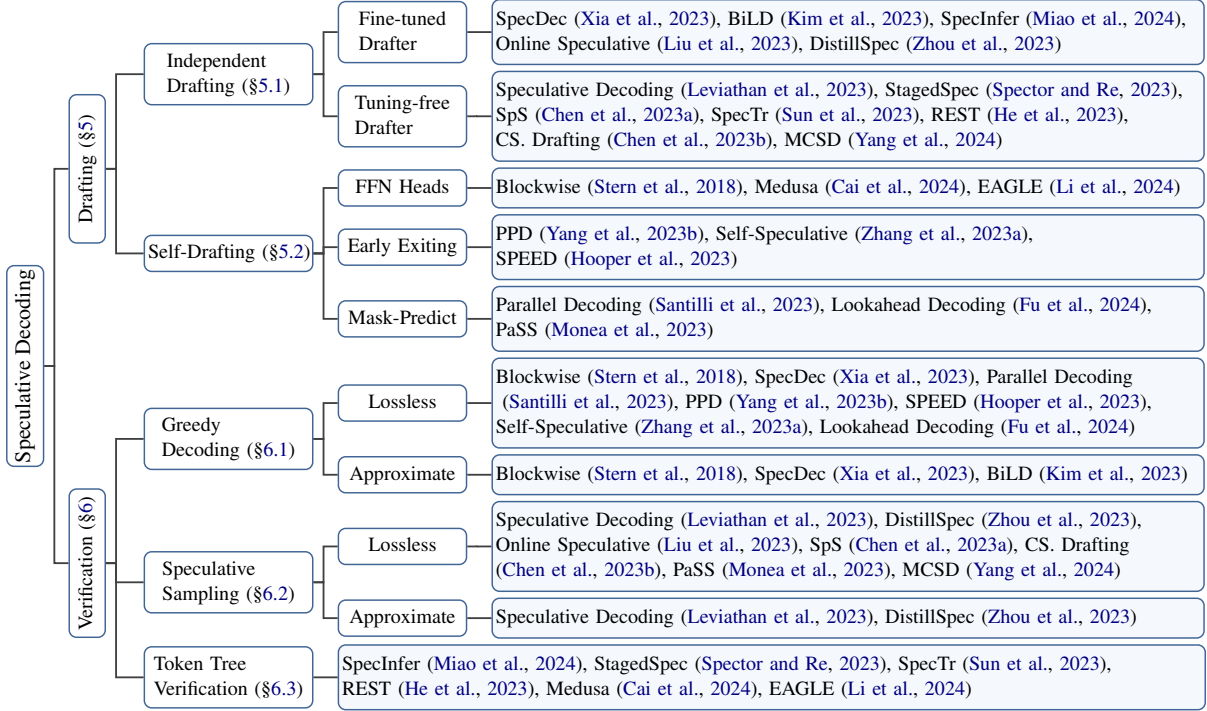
Speculative Decoding

Drafting (§5)

Independent Drafting (§5.1)

Fine-tuned Drafter

SpecDec (Xia et al., 2023), BiLD (Kim et al., 2023), SpecInfer (Miao et al., 2024), Online Speculative (Liu et al., 2023), DistillSpec (Zhou et al., 2023)

Tuning-free Drafter

Speculative Decoding (Leviathan et al., 2023), StagedSpec (Spector and Re, 2023), SpS (Chen et al., 2023a), SpecTr (Sun et al., 2023), REST (He et al., 2023), CS. Drafting (Chen et al., 2023b), MCSD (Yang et al., 2024)

Self-Drafting (§5.2)

FFN Heads

Blockwise (Stern et al., 2018), Medusa (Cai et al., 2024), EAGLE (Li et al., 2024)

Early Exiting

PPD (Yang et al., 2023b), Self-Speculative (Zhang et al., 2023a), SPEED (Hooper et al., 2023)

Mask-Predict

Parallel Decoding (Santilli et al., 2023), Lookahead Decoding (Fu et al., 2024), PaSS (Monea et al., 2023)

Verification (§6)

Greedy Decoding (§6.1)

Lossless

Blockwise (Stern et al., 2018), SpecDec (Xia et al., 2023), Parallel Decoding (Santilli et al., 2023), PPD (Yang et al., 2023b), SPEED (Hooper et al., 2023), Self-Speculative (Zhang et al., 2023a), Lookahead Decoding (Fu et al., 2024)

Approximate

Blockwise (Stern et al., 2018), SpecDec (Xia et al., 2023), BiLD (Kim et al., 2023)

Speculative Sampling (§6.2)

Lossless

Speculative Decoding (Leviathan et al., 2023), DistillSpec (Zhou et al., 2023), Online Speculative (Liu et al., 2023), SpS (Chen et al., 2023a), CS. Drafting (Chen et al., 2023b), PaSS (Monea et al., 2023), MCSD (Yang et al., 2024)

Approximate

Speculative Decoding (Leviathan et al., 2023), DistillSpec (Zhou et al., 2023)

Token Tree Verification (§6.3)

SpecInfer (Miao et al., 2024), StagedSpec (Spector and Re, 2023), SpecTr (Sun et al., 2023), REST (He et al., 2023), Medusa (Cai et al., 2024), EAGLE (Li et al., 2024)